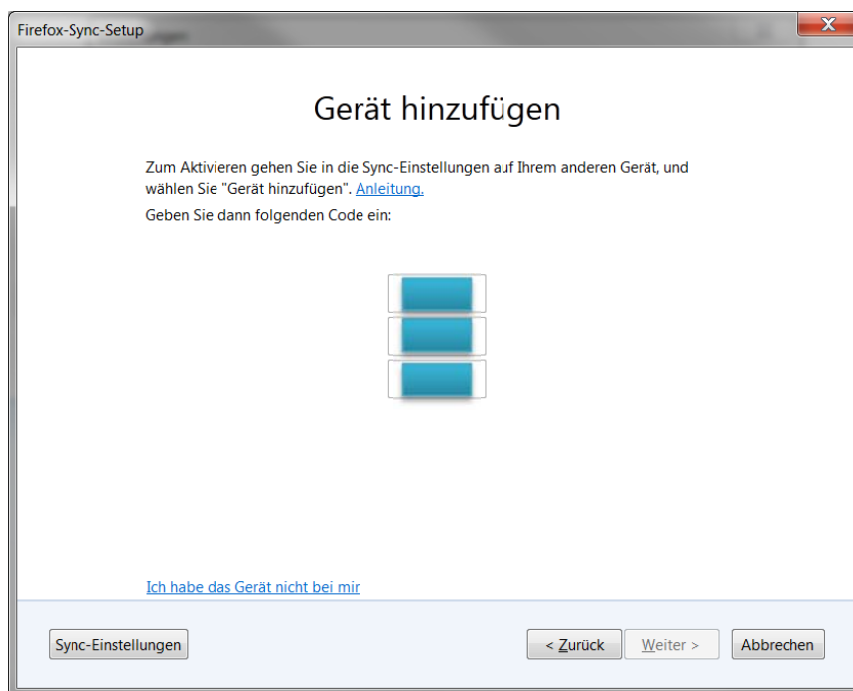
Firefox-Sync-Setup

X

Gerät hinzufügen

Zum Aktivieren gehen Sie in die Sync-Einstellungen auf Ihrem anderen Gerät, und wählen Sie "Gerät hinzufügen". Anleitung.

Geben Sie dann folgenden Code ein:

Ich habe das Gerät nicht bei mir

Sync-Einstellungen

< Zurück

Weiter >

Abbrechen